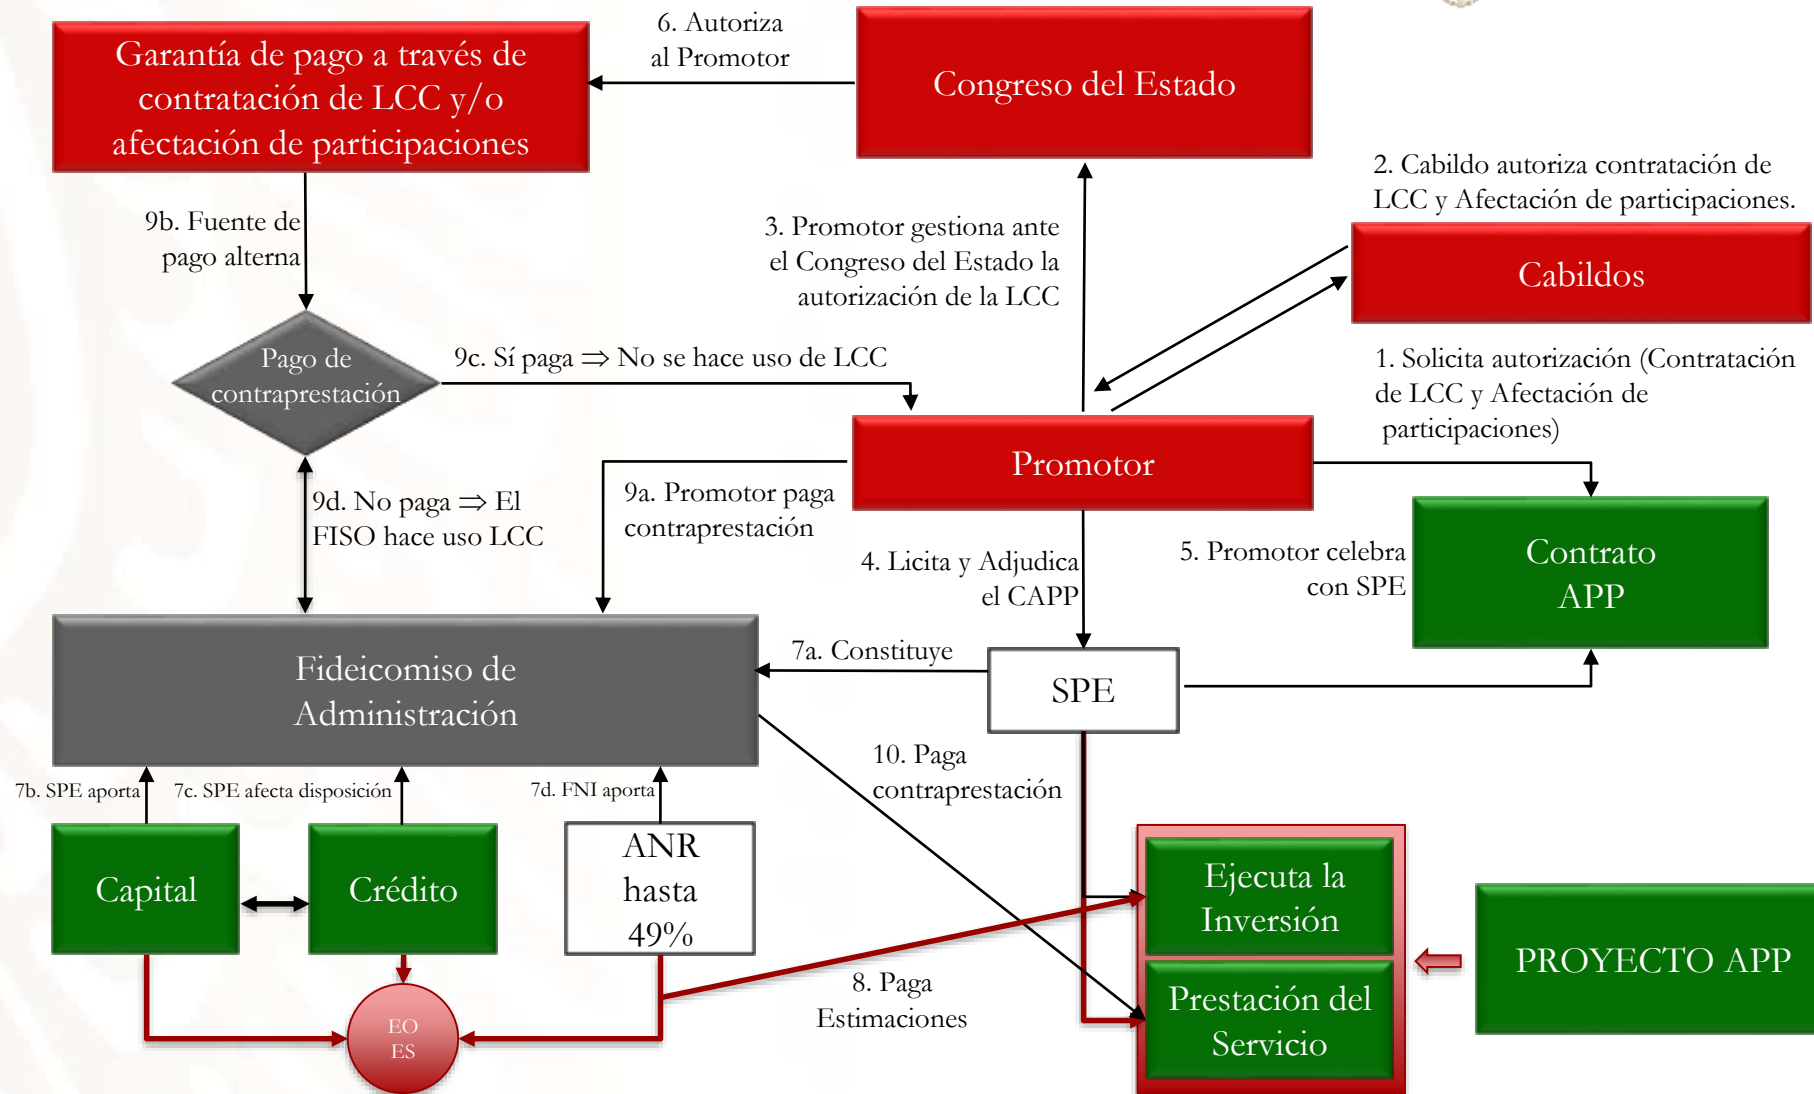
Garantía de pago a través de contratación de LCC y/o afectación de participaciones

6. Autoriza al Promotor

Congreso del Estado

2. Cabildo autoriza contratación de LCC y Afectación de participaciones.

Cabildos

3. Promotor gestiona ante el Congreso del Estado la autorización de la LCC

9b. Fuente de pago alterna

Pago de contraprestación

9c. Sí paga ⇒ No se hace uso de LCC

1. Solicita autorización (Contratación de LCC y Afectación de participaciones)

Promotor

9d. No paga ⇒ El FISO hace uso LCC

9a. Promotor paga contraprestación

4. Licita y Adjudica el CAPP

5. Promotor celebra con SPE

Contrato APP

Fideicomiso de Administración

7a. Constituye

SPE

10. Paga contraprestación

7b. SPE aporta

7c. SPE afecta disposición

7d. FNI aporta

Capital

Crédito

ANR hasta 49%

Ejecuta la Inversión

Prestación del Servicio

PROYECTO APP

EO ES

8. Paga Estimaciones